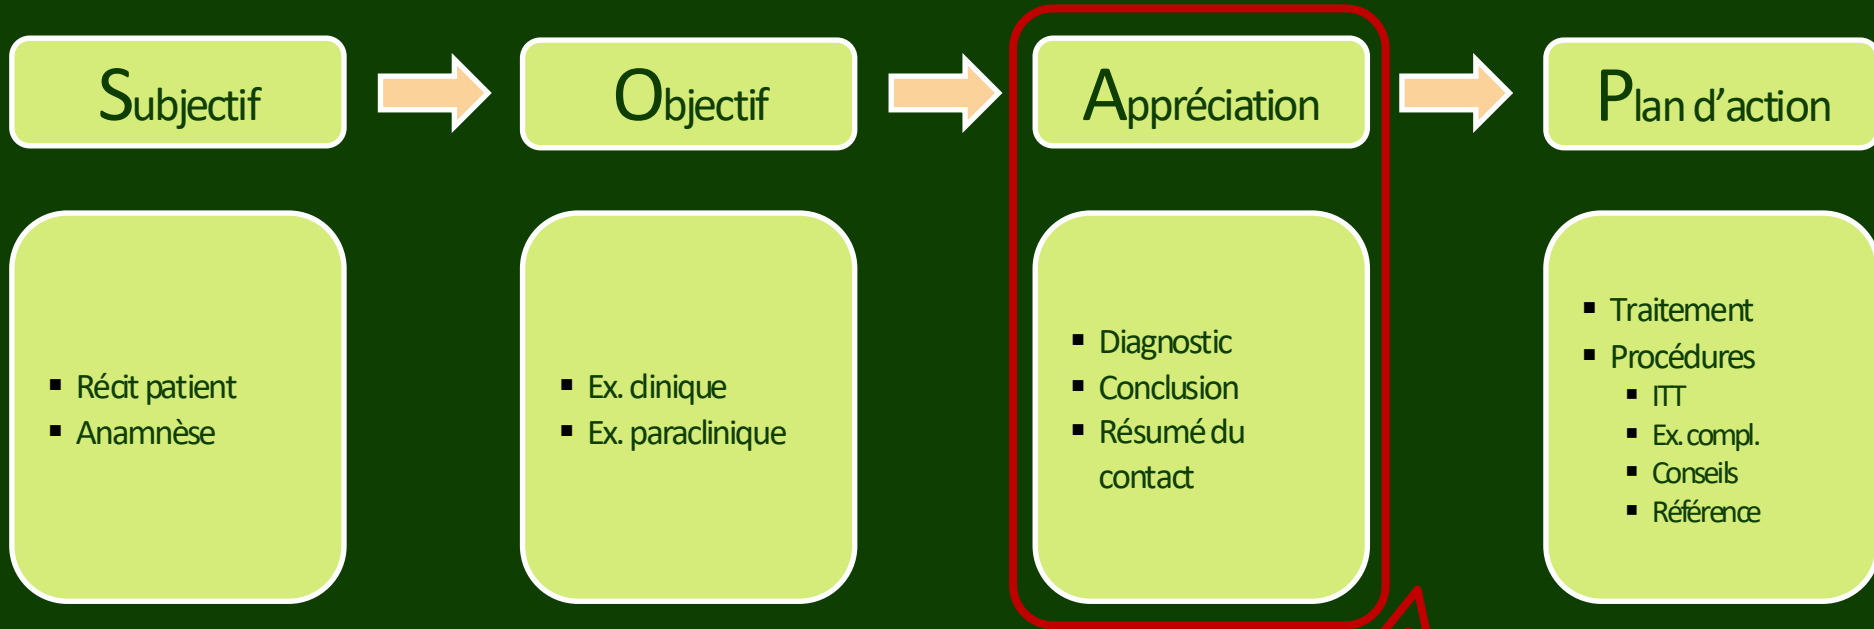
Subjectif

Objectif

Appréciation

Plan d'action

- Récit patient
- Anamnèse

- Ex. clinique
- Ex. paraclinique

- Diagnostic
- Conclusion
- Résumé du contact

- Traitement
- Procédures
  - ITT
  - Ex. compl.
  - Conseils
  - Référence